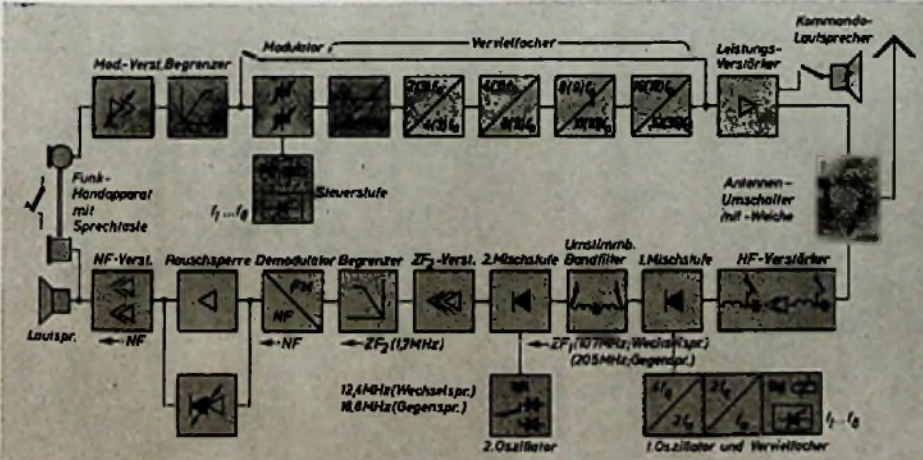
Kommando-Lautsprecher

Mod.-Verst. Begrenzer

Modulator

Vervielfacher

Leistungs-Verstärker

Funk-Handapparat mit Sprechtaste

Steuerstufe

$f_1 ... f_8$

Antennen-Umschalter mit Weiche

NF-Verst.

Rauschsperre

Demodulator

Begrenzer

$ZF_2$-Verst.

2. Mischstufe

Umstimmb. Bandfilter

1. Mischstufe

HF-Verstärker

Lautspr.

NF

NF

$ZF_2$ (1,7 MHz)

$ZF_1$ (10,7 MHz; Wechselspr.) (20,5 MHz; Gegenspr.)

12,4 MHz (Wechselspr.) 18,8 MHz (Gegenspr.)

2. Oszillator

1. Oszillator und Vervielfacher

$f_1 ... f_8$